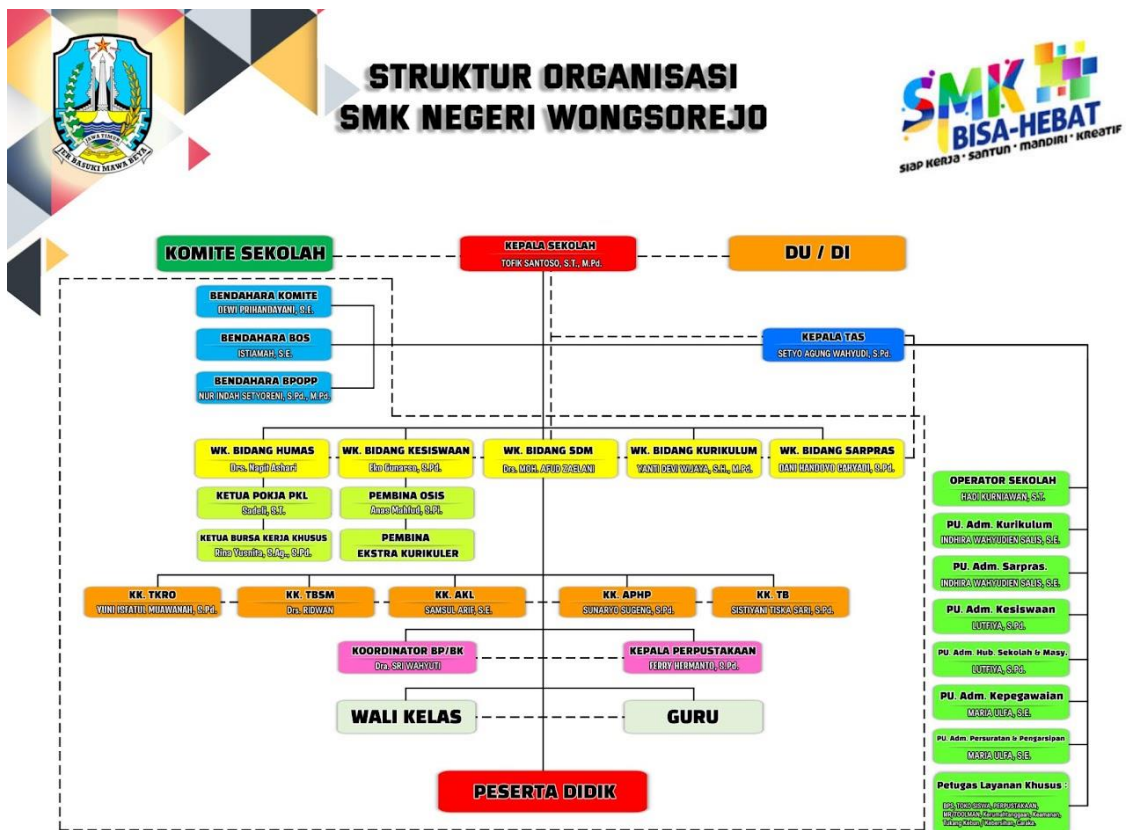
JAWA TIMUR
JER BASUKI MAWA BEYA

STRUKTUR ORGANISASI
SMK NEGERI WONGSOREJO

SMK BISA-HEBAT
Siap Kerja • Santun • Mandiri • Kreatif

KOMITE SEKOLAH

KEPALA SEKOLAH
TOFIK SANTOSO, S.T., M.Pd.

DU / DI

BENDAHARA KOMITE
DEWI PRIHANDAYANI, S.E.

BENDAHARA BOS
ISTIAMAH, S.E.

BENDAHARA BPOPP
NUR INDAH SETYORENI, S.Pd., M.Pd.

KEPALA TAS
SETYO AGUNG WAHYUDI, S.Pd.

WK. BIDANG HUMAS
Drs. Napil Ashari

WK. BIDANG KESISWAAN
Eko Gunarso, S.Pd.

WK. BIDANG SDM
Drs. MOH. AFUD ZAELANI

WK. BIDANG KURIKULUM
YANTI DEVI WIJAYA, S.H., M.Pd.

WK. BIDANG SARPRAS
DANI HANDOYO CAHYADI, S.Pd.

KETUA POKJA PKL
Sadeli, S.T.

PEMBINA OSIS
Anas Makhfud, S.Pi.

KETUA BURSA KERJA KHUSUS
Rina Yusnita, S.Ag., S.Pd.

PEMBINA
EKSTRA KURIKULER

OPERATOR SEKOLAH
HADI KURNIAWAN, S.T.

PU. Adm. Kurikulum
INDHIRA WAHYUDIEN SALIS, S.E.

PU. Adm. Sarpras.
INDHIRA WAHYUDIEN SALIS, S.E.

PU. Adm. Kesiswaan
LUTFIYA, S.Pd.

PU. Adm. Hub. Sekolah & Masy.
LUTFIYA, S.Pd.

PU. Adm. Kepegawaian
MARIA ULFA, S.E.

PU. Adm. Persuratan & Pengarsipan
MARIA ULFA, S.E.

Petugas Layanan Khusus :
BPS, TOKO SISWA, PERPUSTAKAAN, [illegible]

KK. TKRO
YUNI ISFATUL MUAWANAH, S.Pd.

KK. TBSM
Drs. RIDWAN

KK. AKL
SAMSUL ARIF, S.E.

KK. APHP
SUNARYO SUGENG, S.Pd.

KK. TB
SISTIYANI TISKA SARI, S.Pd.

KOORDINATOR BP/BK
Dra. SRI WAHYUTI

KEPALA PERPUSTAKAAN
FERRY HERMANTO, S.Pd.

WALI KELAS

GURU

PESERTA DIDIK